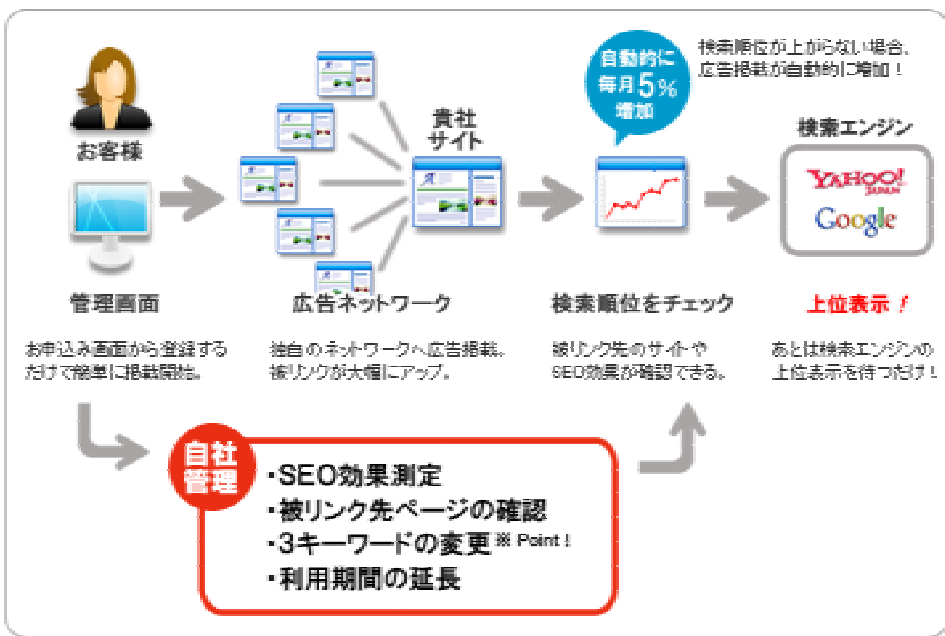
お客様

管理画面

お申込み画面から登録するだけで簡単に掲載開始。

広告ネットワーク

独自のネットワークへ広告掲載。被リンクが大幅にアップ。

貴社サイト

自動的に毎月5%増加

検索順位が上がらない場合、広告掲載が自動的に増加！

検索順位をチェック

被リンク先のサイトやSEO効果が確認できる。

検索エンジン

YAHOO! JAPAN

Google

上位表示！

あとは検索エンジンの上位表示を待つだけ！

自社管理

・SEO効果測定
・被リンク先ページの確認
・3キーワードの変更※ Point！
・利用期間の延長